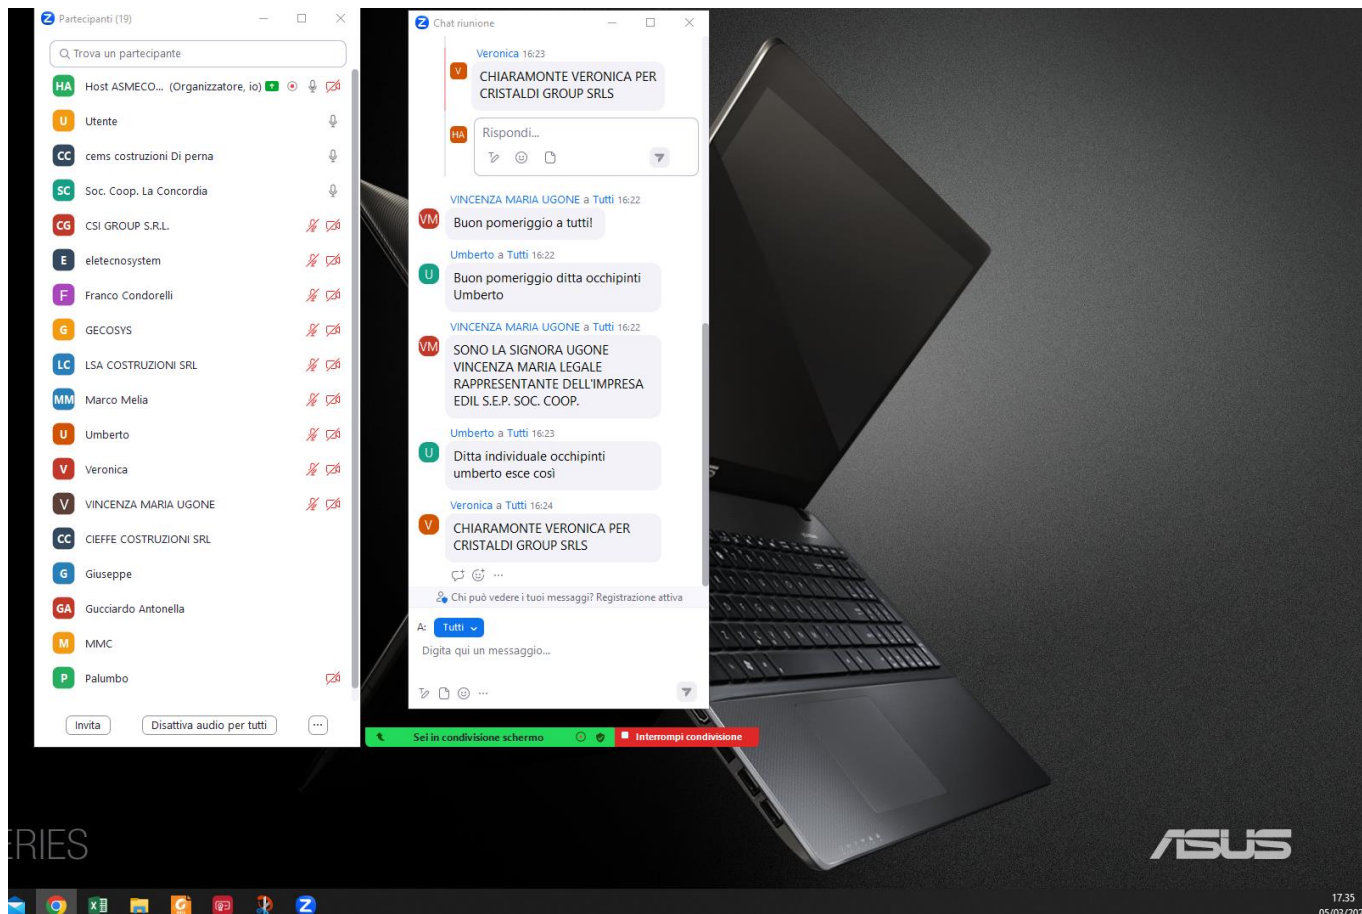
Partecipanti (19)

Trova un partecipante

HA Host ASMECO... (Organizzatore, io)
U Utente
CC cems costruzioni Di perna
SC Soc. Coop. La Concordia
CG CSI GROUP S.R.L.
E eletecnosystem
F Franco Condorelli
G GECOSYS
LC LSA COSTRUZIONI SRL
MM Marco Melia
U Umberto
V Veronica
V VINCENZA MARIA UGONE
CC CIEFFE COSTRUZIONI SRL
G Giuseppe
GA Gucciardo Antonella
M MMC
P Palumbo

Invita
Disattiva audio per tutti
...

Chat riunione

Veronica 16:23
V CHIARAMONTE VERONICA PER CRISTALDI GROUP SRLS

HA Rispondi...

VINCENZA MARIA UGONE a Tutti 16:22
VM Buon pomeriggio a tutti!

Umberto a Tutti 16:22
U Buon pomeriggio ditta occhipinti Umberto

VINCENZA MARIA UGONE a Tutti 16:22
VM SONO LA SIGNORA UGONE VINCENZA MARIA LEGALE RAPPRESENTANTE DELL'IMPRESA EDIL S.E.P. SOC. COOP.

Umberto a Tutti 16:23
U Ditta individuale occhipinti umberto esce così

Veronica a Tutti 16:24
V CHIARAMONTE VERONICA PER CRISTALDI GROUP SRLS

Chi può vedere i tuoi messaggi? Registrazione attiva

A: Tutti

Digita qui un messaggio...

Sei in condivisione schermo
Interrompi condivisione

ERIES
ASUS

17.35
05/02/20